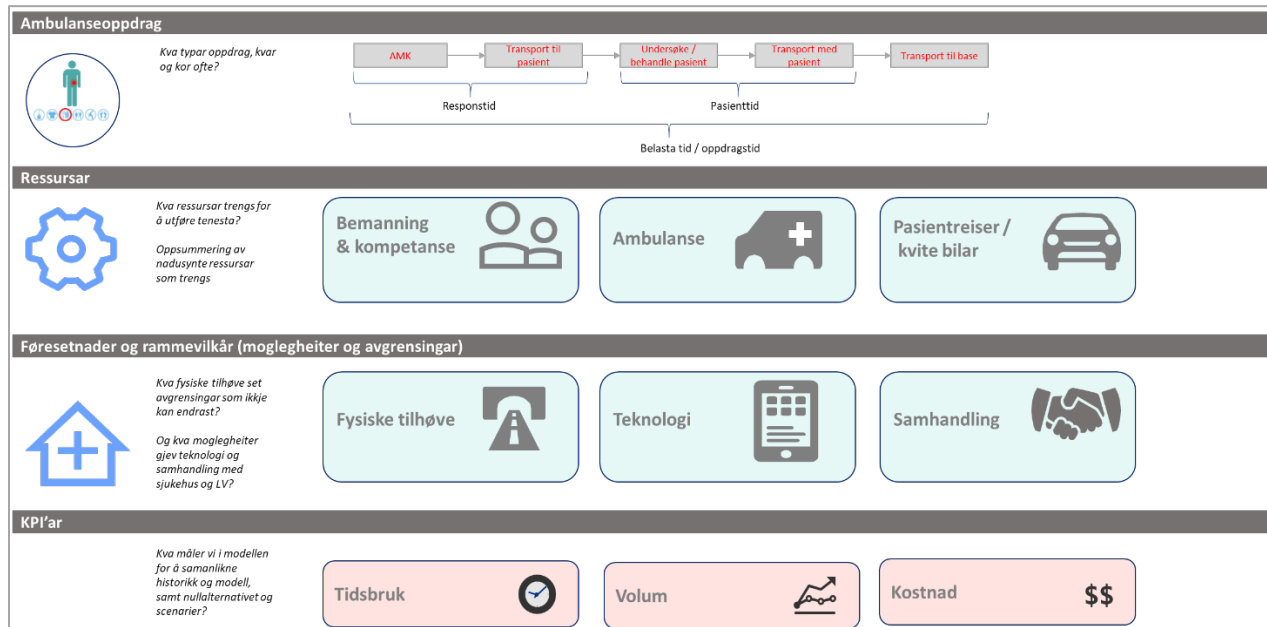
Ambulanseoppdrag

Kva typar oppdrag, kvar og kor ofte?

AMK

Transport til pasient

Undersøke / behandle pasient

Transport med pasient

Transport til base

Responstid

Pasienttid

Belasta tid / oppdragstid

Ressursar

Kva ressursar trengs for å utføre tenesta?

Oppsummering av nødsynte ressursar som trengs

Bemanning & kompetanse

Ambulanse

Pasientreiser / kvite bilar

Føresetnader og rammevilkår (moglegheiter og avgrensingar)

Kva fysiske tilhøve set avgrensingar som ikkje kan endrast?

Og kva moglegheiter gjev teknologi og samhandling med sjukehus og LV?

Fysiske tilhøve

Teknologi

Samhandling

KPI'ar

Kva måler vi i modellen for å samanlikne historikk og modell, samt nullalternativet og scenarier?

Tidsbruk

Volum

Kostnad

$$